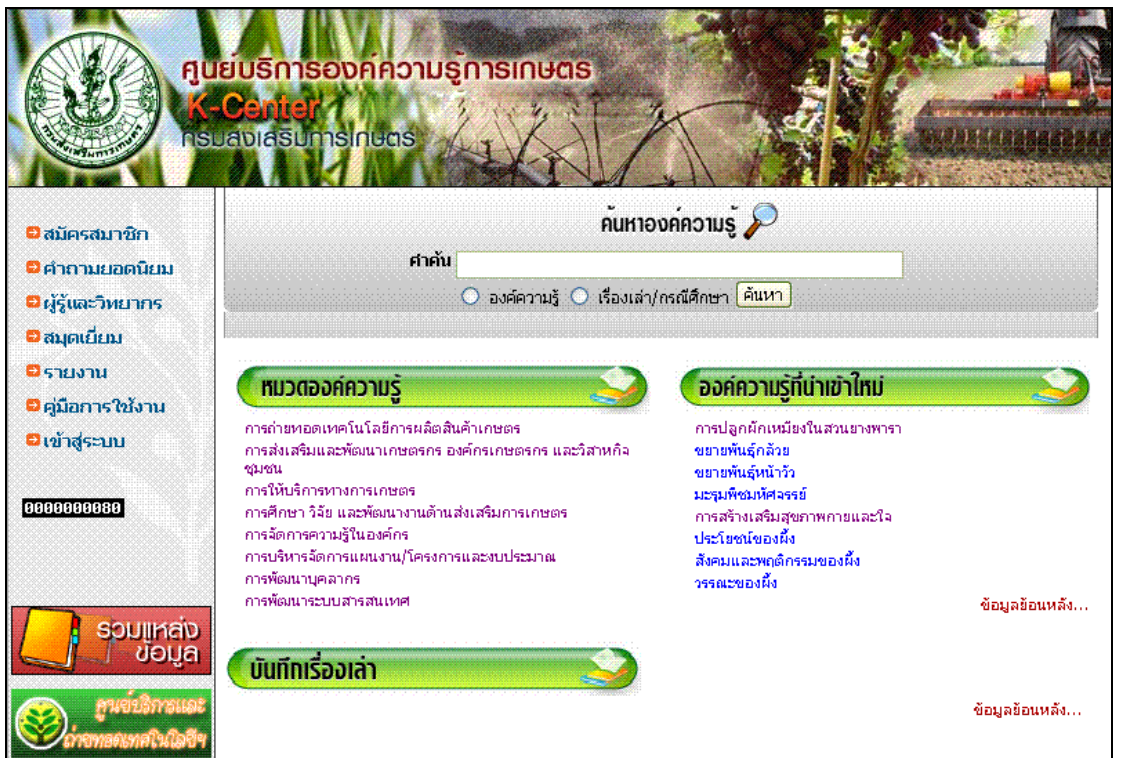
ศูนย์บริการองค์ความรู้การเกษตร
K-Center
กรมส่งเสริมการเกษตร

สมัครสมาชิก
คำถามยอดนิยม
ผู้รู้และวิทยากร
สมุดเยี่ยม
รายงาน
คู่มือการใช้งาน
เข้าสู่ระบบ

0000000080

รวมแหล่งข้อมูล

ศูนย์บริการและถ่ายทอดเทคโนโลยี

ค้นหาองค์ความรู้

คำค้น

องค์ความรู้ เรื่องเล่า/กรณีศึกษา ค้นหา

หมวดองค์ความรู้

การถ่ายทอดเทคโนโลยีการผลิตสินค้าเกษตร
การส่งเสริมและพัฒนาเกษตรกร องค์กรเกษตรกร และวิสาหกิจชุมชน
การให้บริการทางการเกษตร
การศึกษา วิจัย และพัฒนางานด้านส่งเสริมการเกษตร
การจัดการความรู้ในองค์กร
การบริหารจัดการแผนงาน/โครงการและงบประมาณ
การพัฒนาบุคลากร
การพัฒนาระบบสารสนเทศ

องค์ความรู้ที่นำเข้าใหม่

การปลูกผักเหมียงในสวนยางพารา
ขยายพันธุ์กล้วย
ขยายพันธุ์หน้าวัว
มะรุมพืชมหัศจรรย์
การสร้างเสริมสุขภาพกายและใจ
ประโยชน์ของผึ้ง
สังคมและพฤติกรรมของผึ้ง
วรรณะของผึ้ง

ข้อมูลย้อนหลัง...

บันทึกเรื่องเล่า

ข้อมูลย้อนหลัง...